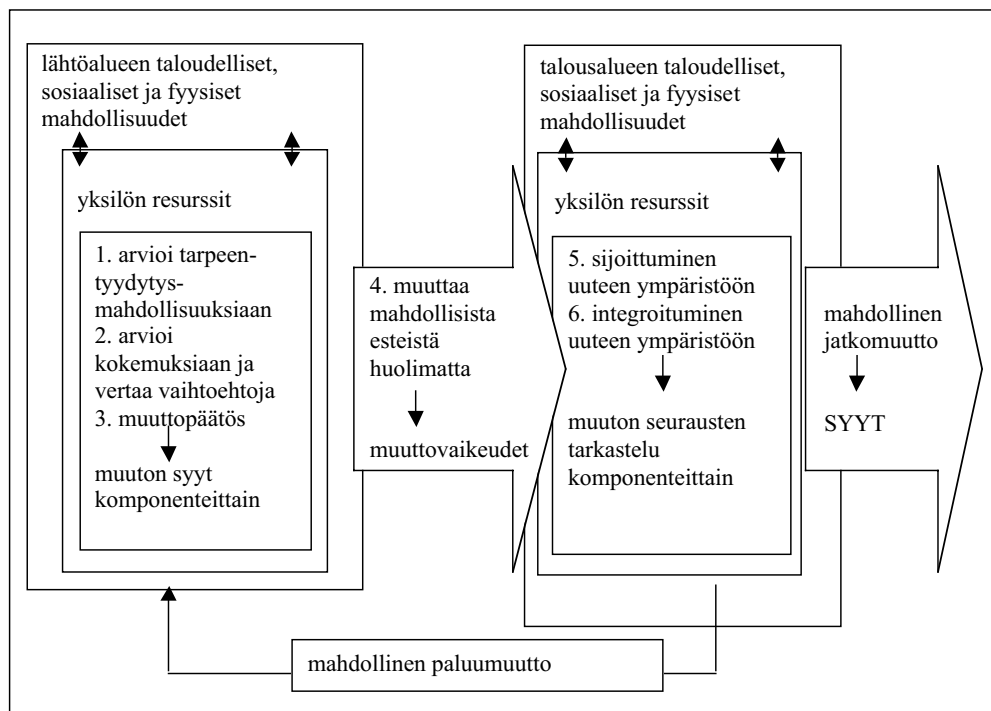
lähtöalueen taloudelliset, sosiaaliset ja fyysiset mahdollisuudet

yksilön resurssit

1. arvioi tarpeentyydytysmahdollisuuksiaan
2. arvioi kokemuksiaan ja vertaa vaihtoehtoja
3. muuttopäätös

muuton syyt komponenteittain

4. muuttaa mahdollisista esteistä huolimatta

muuttovaikeudet

talousalueen taloudelliset, sosiaaliset ja fyysiset mahdollisuudet

yksilön resurssit

5. sijoittuminen uuteen ympäristöön
6. integroituminen uuteen ympäristöön

muuton seurausten tarkastelu komponenteittain

mahdollinen jatkomuutto

SYYT

mahdollinen paluumuutto